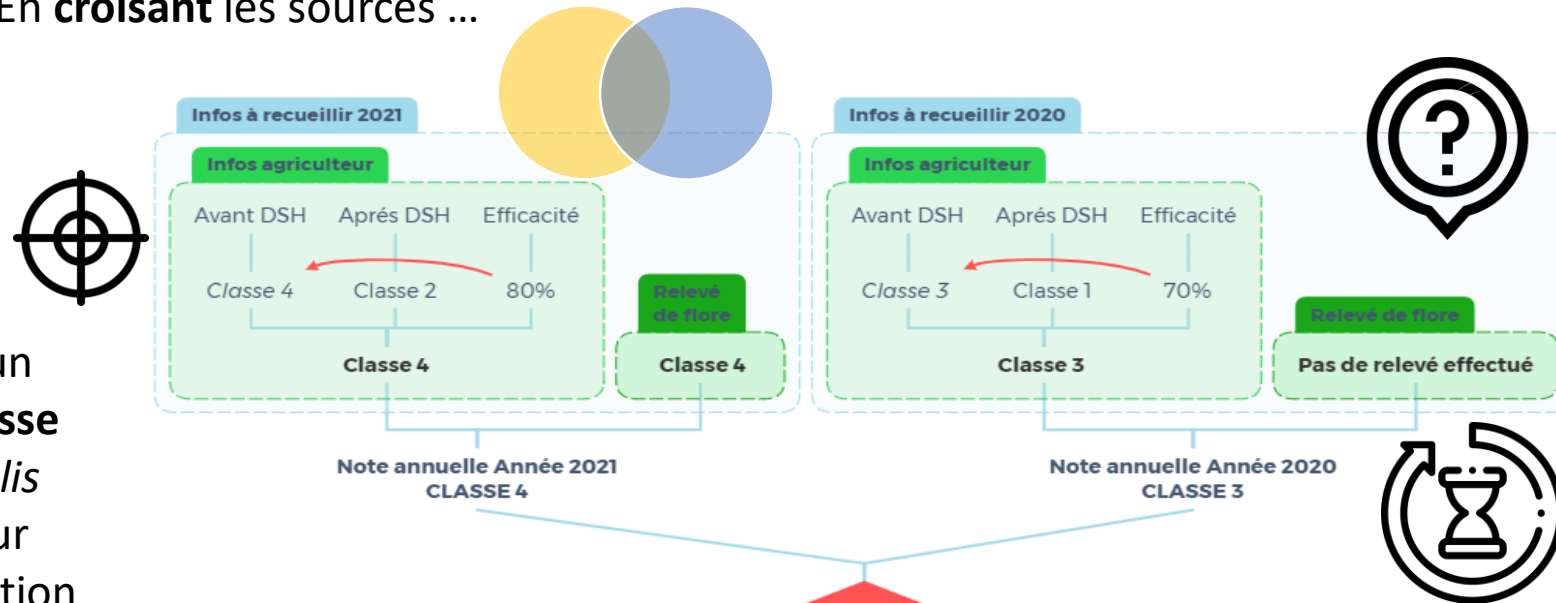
En **croisant** les sources …

un
sse
lis
ur
tion

Infos à recueillir 2021

Infos agriculteur

Avant DSH Aprés DSH Efficacité

*Classe 4* Classe 2 80%

Classe 4

Relevé de flore

Classe 4

Infos à recueillir 2020

Infos agriculteur

Avant DSH Aprés DSH Efficacité

*Classe 3* Classe 1 70%

Classe 3

Relevé de flore

Pas de relevé effectué

Note annuelle Année 2021
CLASSE 4

Note annuelle Année 2020
CLASSE 3